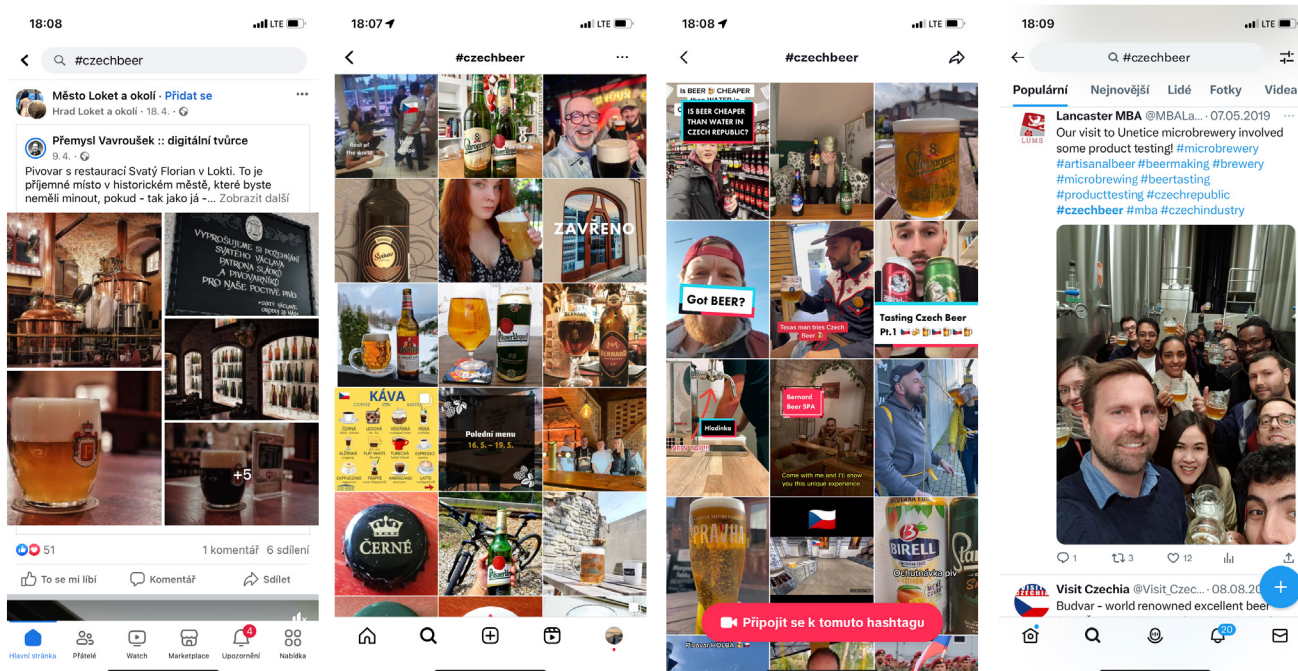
18:08

#czechbeer

Město Loket a okolí · Přidat se
Hrad Loket a okolí · 18. 4.

Přemysl Vavroušek :: digitální tvůrce
9. 4.
Pivovar s restaurací Svatý Florian v Lokti. To je příjemné místo v historickém městě, které byste neměli minout, pokud - tak jako já -... Zobrazit další

VYPROSUJEME SI POŽEHNÁNÍ SVATÉHO VÁCLAVA PATRONA SLADKŮ A PIVOVARNÍKŮ PRO NAŠE POCTIVÉ PIVO

+5

51
1 komentář 6 sdílení
To se mi líbí
Komentář
Sdílet

Hlavní stránka
Přátelé
Watch
Marketplace
4
Upozornění
Nabídka

18:07

#czechbeer

ZAVŘENO

KÁVA

Polední menu
16. 5. – 19. 5.

ČERNÉ

18:08

#czechbeer

IS BEER CHEAPER THAN WATER IN CZECH REPUBLIC?

Got BEER?

Texas man tries Czech Beer

Tasting Czech Beer Pt. 1

Hladinka

Bernard Beer SPA

Come with me and I'll show you this unique experience.

PRAVDA

BIRELL

Ochutnávka piv

Připojit se k tomuto hashtagu

18:09

#czechbeer

Populární
Nejnovější
Lidé
Fotky
Videa

Lancaster MBA @MBALa... · 07.05.2019
Our visit to Unetice microbrewery involved some product testing! #microbrewery #artisanalbeer #beermaking #brewery #microbrewing #beertasting #producttesting #czechrepublic #czechbeer #mba #czechindustry

1
3
12

Visit Czechia @Visit_Czec... · 08.08.20
Budvar - world renowned excellent beer

20